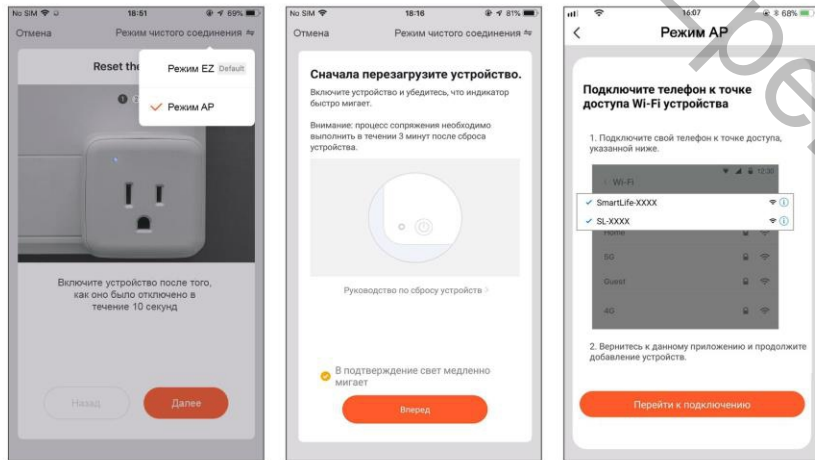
No SIM 18:51 69%

Отмена Режим чистого соединения

Reset the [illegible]

Режим EZ Default

Режим AP

Включите устройство после того, как оно было отключено в течение 10 секунд

Назад

Далее

No SIM 18:16 81%

Отмена Режим чистого соединения

Сначала перезагрузите устройство.

Включите устройство и убедитесь, что индикатор быстро мигает.

Внимание: процесс сопряжения необходимо выполнить в течении 3 минут после сброса устройства.

Руководство по сбросу устройств >

В подтверждение свет медленно мигает

Вперед

16:07 68%

Режим AP

Подключите телефон к точке доступа Wi-Fi устройства

1. Подключите свой телефон к точке доступа, указанной ниже.

Wi-Fi

12:30

SmartLife-XXXX

SL-XXXX

Home

5G

Guest

4G

2. Вернитесь к данному приложению и продолжите добавление устройств.

Перейти к подключению